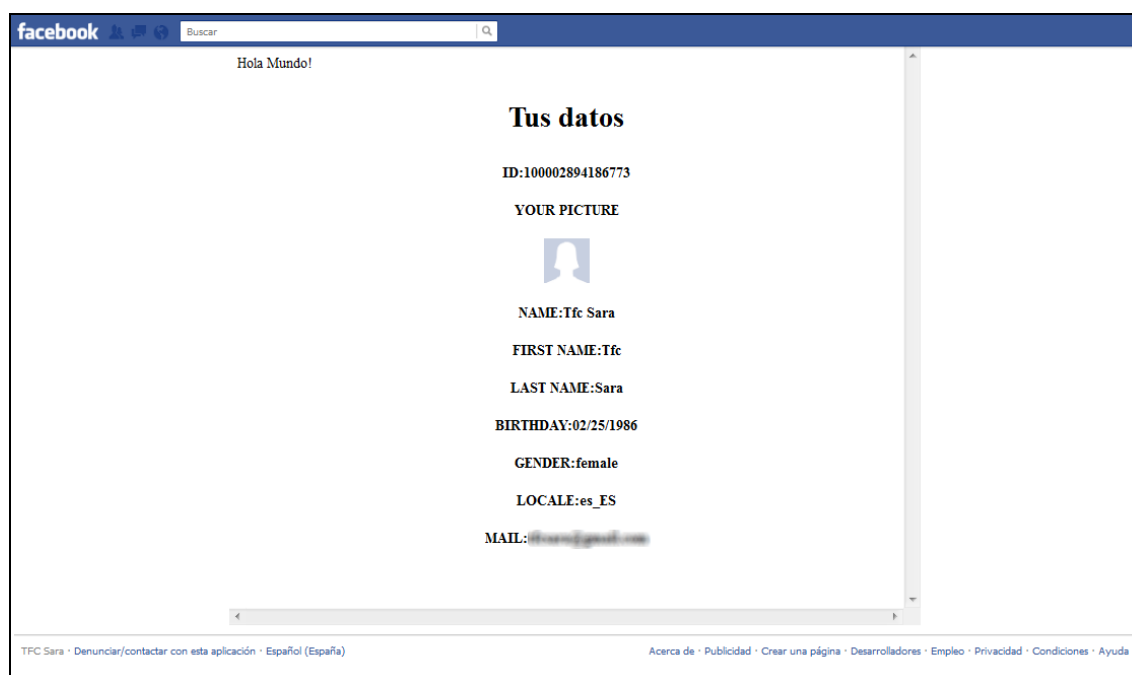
facebook Buscar

Hola Mundo!

Tus datos

ID:100002894186773

YOUR PICTURE

NAME:Tfc Sara

FIRST NAME:Tfc

LAST NAME:Sara

BIRTHDAY:02/25/1986

GENDER:female

LOCALE:es_ES

MAIL:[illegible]

TFC Sara · Denunciar/contactar con esta aplicación · Español (España)

Acerca de · Publicidad · Crear una página · Desarrolladores · Empleo · Privacidad · Condiciones · Ayuda